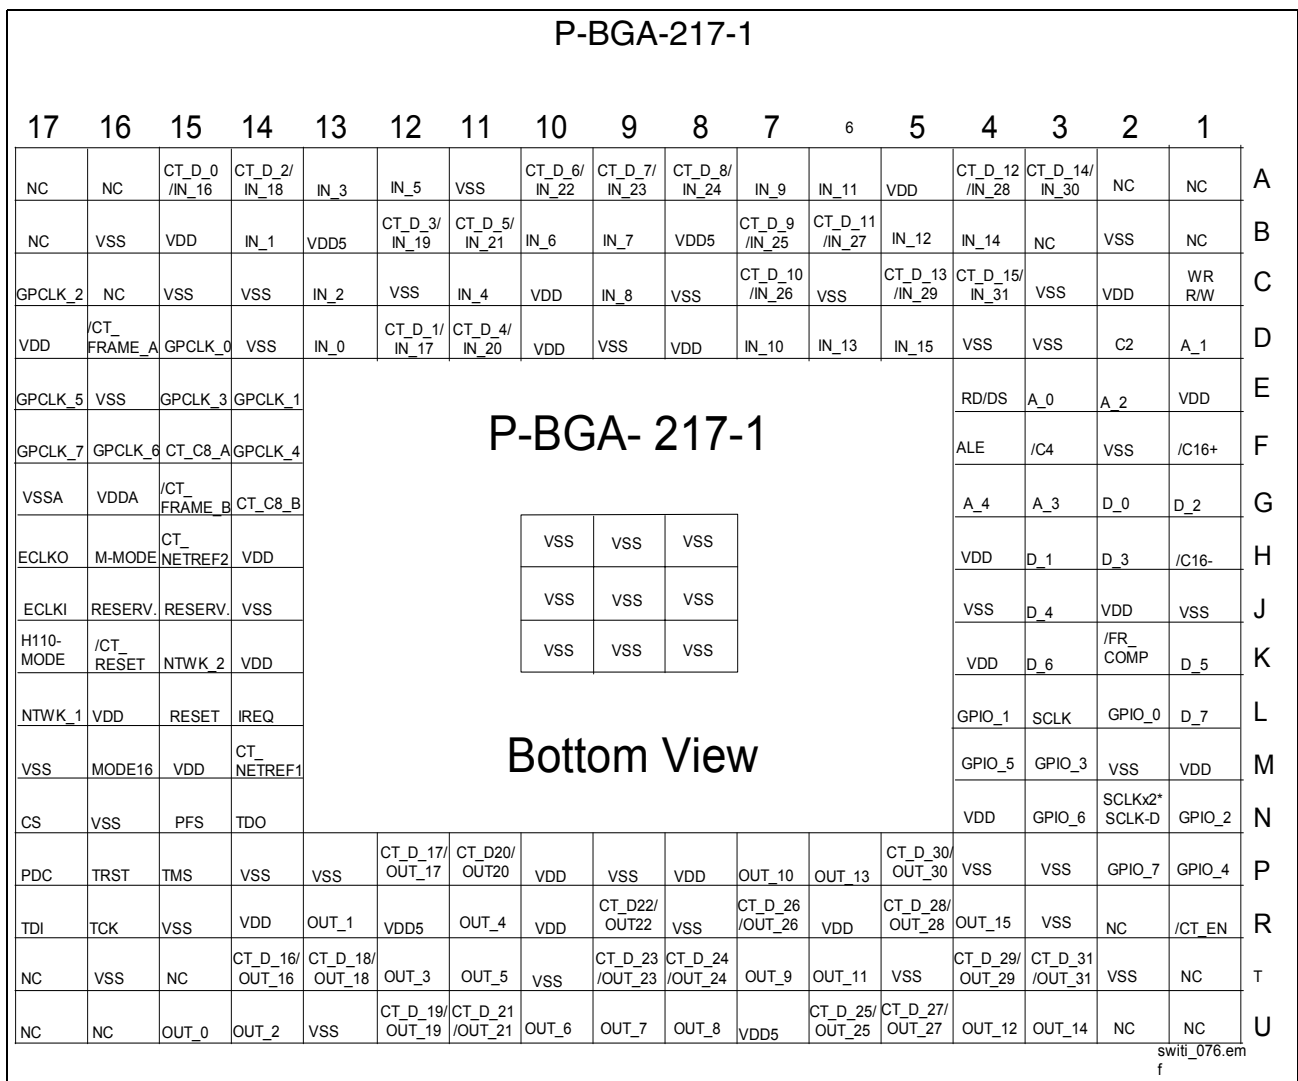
P-BGA-217-1

| 17 | 16 | 15 | 14 | 13 | 12 | 11 | 10 | 9 | 8 | 7 | 6 | 5 | 4 | 3 | 2 | 1 | |
|---|---|---|---|---|---|---|---|---|---|---|---|---|---|---|---|---|---|
| NC | NC | CT_D_0 /IN_16 | CT_D_2/ IN_18 | IN_3 | IN_5 | VSS | CT_D_6/ IN_22 | CT_D_7/ IN_23 | CT_D_8/ IN_24 | IN_9 | IN_11 | VDD | CT_D_12 /IN_28 | CT_D_14/ IN_30 | NC | NC | A |
| NC | VSS | VDD | IN_1 | VDD5 | CT_D_3/ IN_19 | CT_D_5/ IN_21 | IN_6 | IN_7 | VDD5 | CT_D_9 /IN_25 | CT_D_11 /IN_27 | IN_12 | IN_14 | NC | VSS | NC | B |
| GPCLK_2 | NC | VSS | VSS | IN_2 | VSS | IN_4 | VDD | IN_8 | VSS | CT_D_10 /IN_26 | VSS | CT_D_13 /IN_29 | CT_D_15/ IN_31 | VSS | VDD | WR R/W | C |
| VDD | /CT_ FRAME_A | GPCLK_0 | VSS | IN_0 | CT_D_1/ IN_17 | CT_D_4/ IN_20 | VDD | VSS | VDD | IN_10 | IN_13 | IN_15 | VSS | VSS | C2 | A_1 | D |
| GPCLK_5 | VSS | GPCLK_3 | GPCLK_1 | | | | | | | | | | RD/DS | A_0 | A_2 | VDD | E |
| GPCLK_7 | GPCLK_6 | CT_C8_A | GPCLK_4 | | | | | | | | | | ALE | /C4 | VSS | /C16+ | F |
| VSSA | VDDA | /CT_ FRAME_B | CT_C8_B | | | | | | | | | | A_4 | A_3 | D_0 | D_2 | G |
| ECLKO | M-MODE | CT_ NETREF2 | VDD | | | | | | | | | | VDD | D_1 | D_3 | /C16- | H |
| ECLKI | RESERV. | RESERV. | VSS | | | | | | | | | | VSS | D_4 | VDD | VSS | J |
| H110- MODE | /CT_ RESET | NTWK_2 | VDD | | | | | | | | | | VDD | D_6 | /FR_ COMP | D_5 | K |
| NTWK_1 | VDD | RESET | IREQ | | | | | | | | | | GPIO_1 | SCLK | GPIO_0 | D_7 | L |
| VSS | MODE16 | VDD | CT_ NETREF1 | | | | | | | | | | GPIO_5 | GPIO_3 | VSS | VDD | M |
| CS | VSS | PFS | TDO | | | | | | | | | | VDD | GPIO_6 | SCLKx2* SCLK-D | GPIO_2 | N |
| PDC | TRST | TMS | VSS | VSS | CT_D_17/ OUT_17 | CT_D20/ OUT20 | VDD | VSS | VDD | OUT_10 | OUT_13 | CT_D_30/ OUT_30 | VSS | VSS | GPIO_7 | GPIO_4 | P |
| TDI | TCK | VSS | VDD | OUT_1 | VDD5 | OUT_4 | VDD | CT_D22/ OUT22 | VSS | CT_D_26 /OUT_26 | VDD | CT_D_28/ OUT_28 | OUT_15 | VSS | NC | /CT_EN | R |
| NC | VSS | NC | CT_D_16/ OUT_16 | CT_D_18/ OUT_18 | OUT_3 | OUT_5 | VSS | CT_D_23 /OUT_23 | CT_D_24 /OUT_24 | OUT_9 | OUT_11 | VSS | CT_D_29/ OUT_29 | CT_D_31 /OUT_31 | VSS | NC | T |
| NC | NC | OUT_0 | OUT_2 | VSS | CT_D_19/ OUT_19 | CT_D_21 /OUT_21 | OUT_6 | OUT_7 | OUT_8 | VDD5 | CT_D_25/ OUT_25 | CT_D_27/ OUT_27 | OUT_12 | OUT_14 | NC | NC | U |

P-BGA- 217-1

| VSS | VSS | VSS |
|---|---|---|
| VSS | VSS | VSS |
| VSS | VSS | VSS |

Bottom View

switi_076.emf